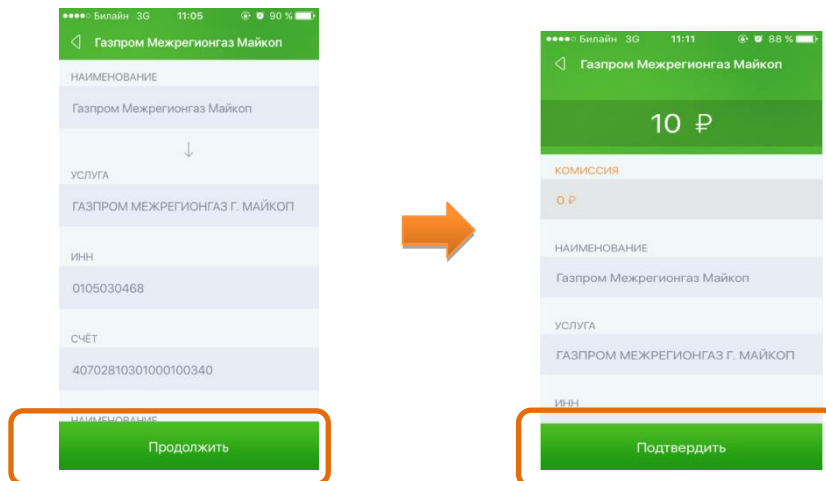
●●●●○ Билайн 3G 11:05 90 %

Газпром Межрегионгаз Майкоп

НАИМЕНОВАНИЕ

Газпром Межрегионгаз Майкоп

УСЛУГА

ГАЗПРОМ МЕЖРЕГИОНГАЗ Г. МАЙКОП

ИНН

0105030468

СЧЁТ

40702810301000100340

НАИМЕНОВАНИЕ

Продолжить

●●●●○ Билайн 3G 11:11 88 %

Газпром Межрегионгаз Майкоп

10 ₽

КОМИССИЯ

0 ₽

НАИМЕНОВАНИЕ

Газпром Межрегионгаз Майкоп

УСЛУГА

ГАЗПРОМ МЕЖРЕГИОНГАЗ Г. МАЙКОП

ИНН

Подтвердить